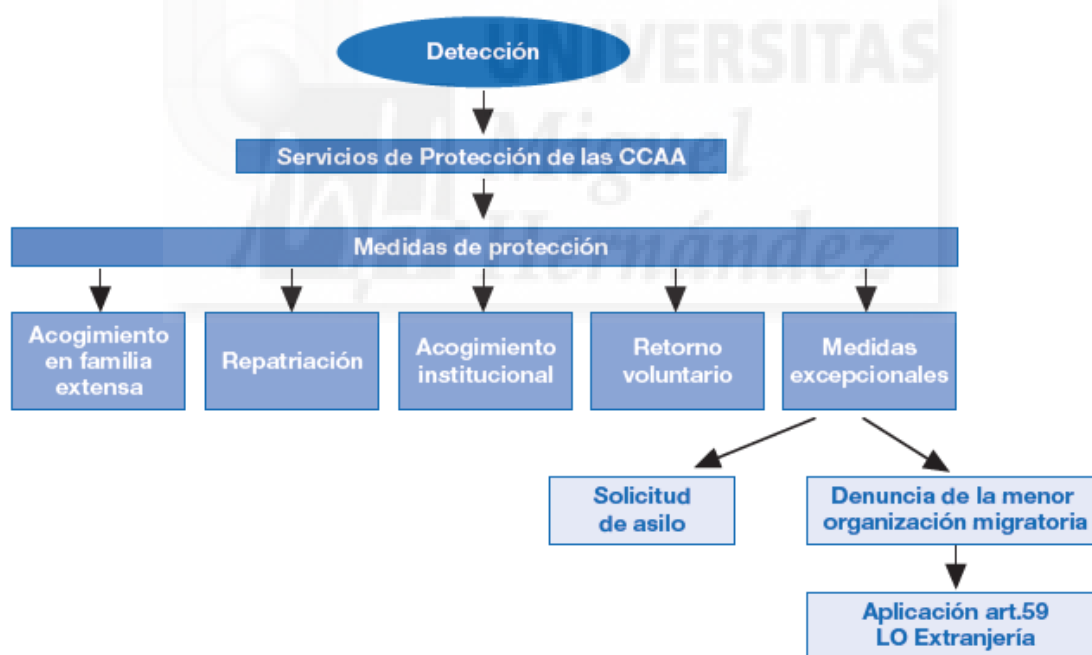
UNIVERSITAS Miguel Hernández

Detección

Servicios de Protección de las CCAA

Medidas de protección

Acogimiento en familia extensa

Repatriación

Acogimiento institucional

Retorno voluntario

Medidas excepcionales

Solicitud de asilo

Denuncia de la menor organización migratoria

Aplicación art.59 LO Extranjería